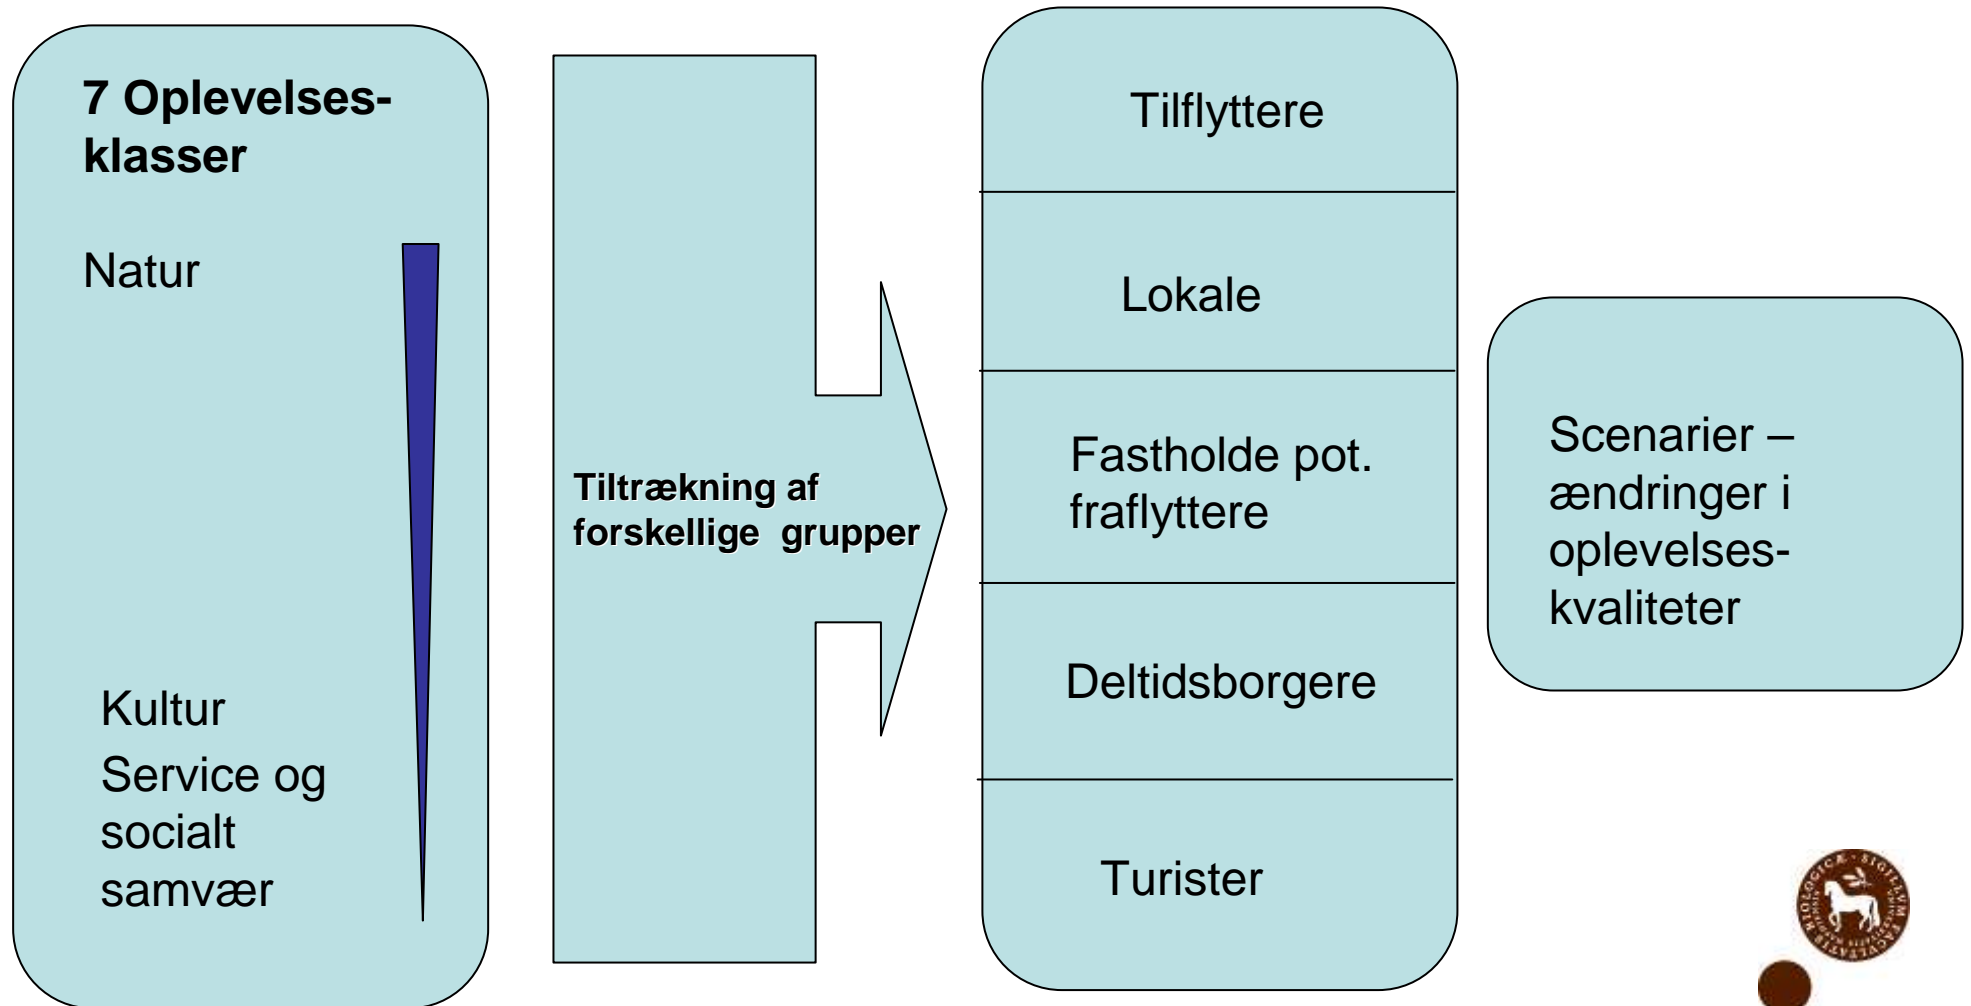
7 Oplevelses-klasser

Natur

Kultur

Service og socialt samvær

Tiltrækning af forskellige grupper

Tilflyttere

Lokale

Fastholde pot. fraflyttere

Deltidsborgere

Turister

Scenarier – ændringer i oplevelses-kvaliteter